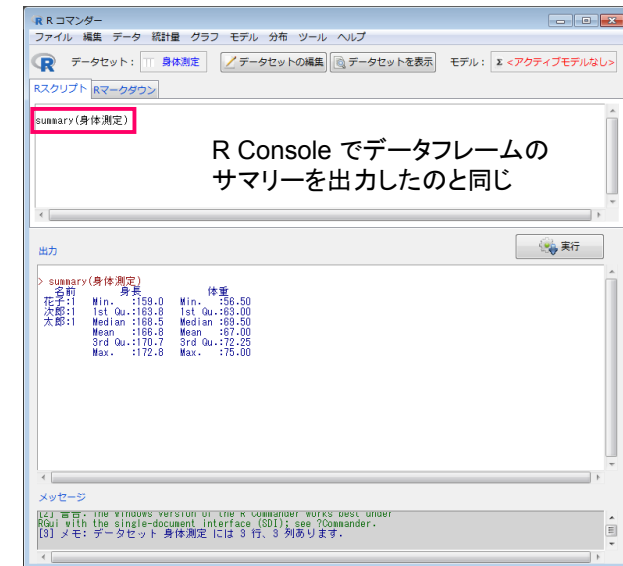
R R コマンダー

ファイル 編集 データ 統計量 グラフ モデル 分布 ツール ヘルプ

データセット: 身体測定 データセットの編集 データセットを表示 モデル: Σ <アクティブモデルなし>

Rスクリプト Rマークダウン

summary(身体測定)

R Console でデータフレームのサマリーを出力したのと同じ

実行

出力

> summary(身体測定)

| 名前 | 身長 | 体重 |
|---|---|---|
| 花子:1 | Min. :159.0 | Min. :56.50 |
| 次郎:1 | 1st Qu.:163.8 | 1st Qu.:63.00 |
| 太郎:1 | Median :168.5 | Median :69.50 |
| | Mean :166.8 | Mean :67.00 |
| | 3rd Qu.:170.7 | 3rd Qu.:72.25 |
| | Max. :172.8 | Max. :75.00 |

メッセージ

[2] 警告: The Windows version of the R Commander works best under RGui with the single-document interface (SDI); see ?Commander.
[3] メモ: データセット 身体測定 には 3 行、3 列あります。